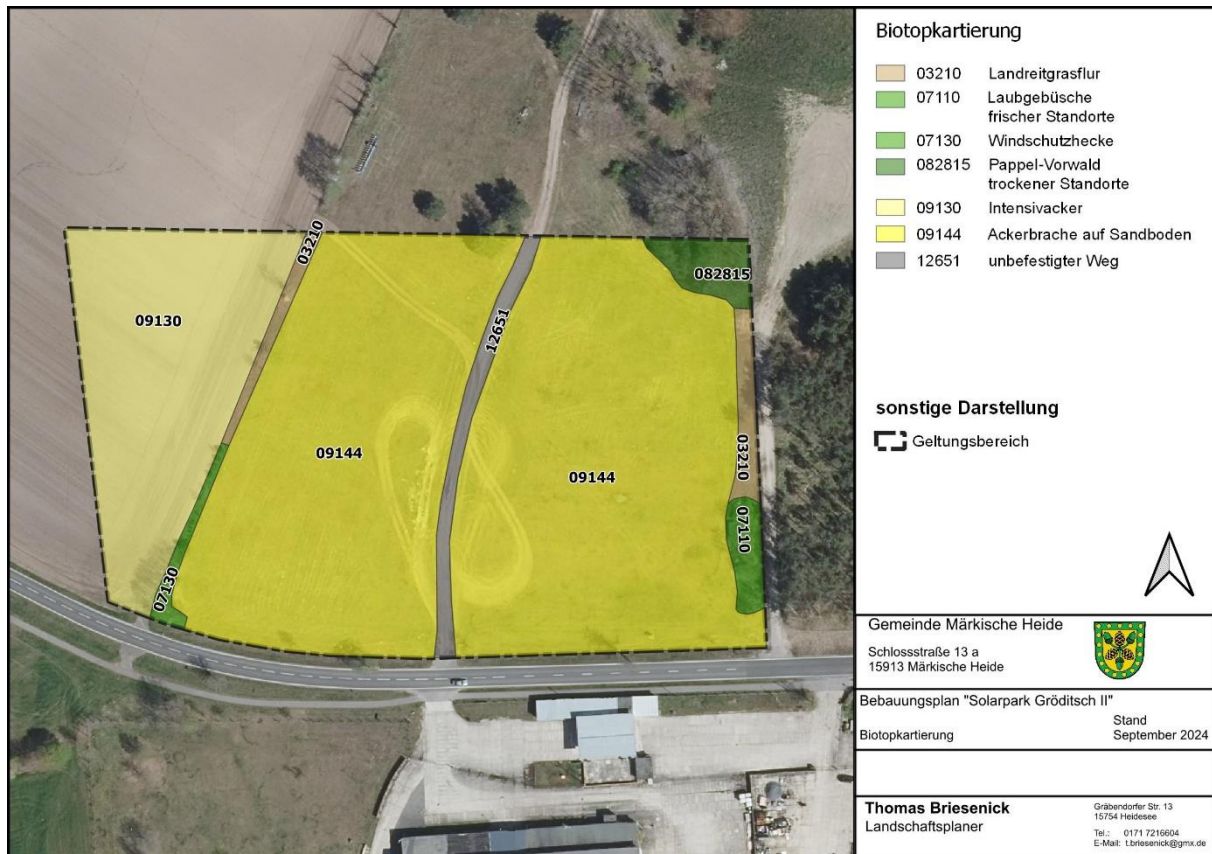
09130

03210

09144

12651

082815

09144

03210

07110

07130

Biotopkartierung

| | |
|---|---|
| 03210 | Landreitgrasflur |
| 07110 | Laubgebüsche frischer Standorte |
| 07130 | Windschutzhecke |
| 082815 | Pappel-Vorwald trockener Standorte |
| 09130 | Intensivacker |
| 09144 | Ackerbrache auf Sandboden |
| 12651 | unbefestigter Weg |

sonstige Darstellung

Geltungsbereich

Gemeinde Märkische Heide

Schlossstraße 13 a
15913 Märkische Heide

Bebauungsplan "Solarpark Gröditsch II"

Biotopkartierung

Stand
September 2024

Thomas Briesenick
Landschaftsplaner

Gräbendorfer Str. 13
15754 Heidesee

Tel.: 0171 7216604
E-Mail: t.briesenick@gmx.de